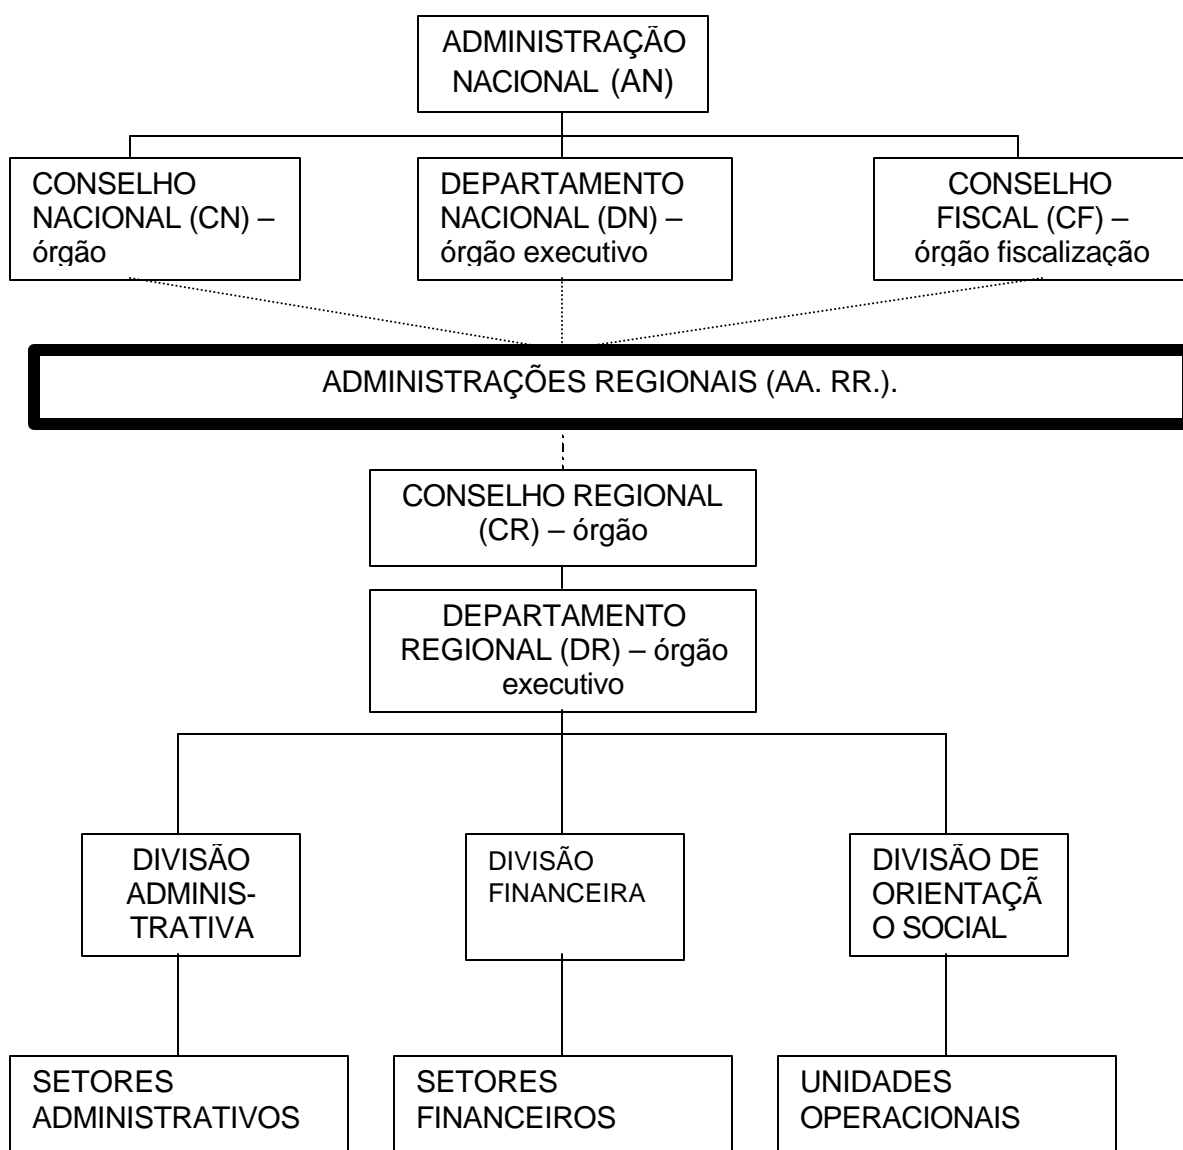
ADMINISTRAÇÃO NACIONAL (AN)

CONSELHO NACIONAL (CN) – órgão

DEPARTAMENTO NACIONAL (DN) – órgão executivo

CONSELHO FISCAL (CF) – órgão fiscalização

ADMINISTRAÇÕES REGIONAIS (AA. RR.).

CONSELHO REGIONAL (CR) – órgão

DEPARTAMENTO REGIONAL (DR) – órgão executivo

DIVISÃO ADMINISTRATIVA

DIVISÃO FINANCEIRA

DIVISÃO DE ORIENTAÇÃ O SOCIAL

SETORES ADMINISTRATIVOS

SETORES FINANCEIROS

UNIDADES OPERACIONAIS